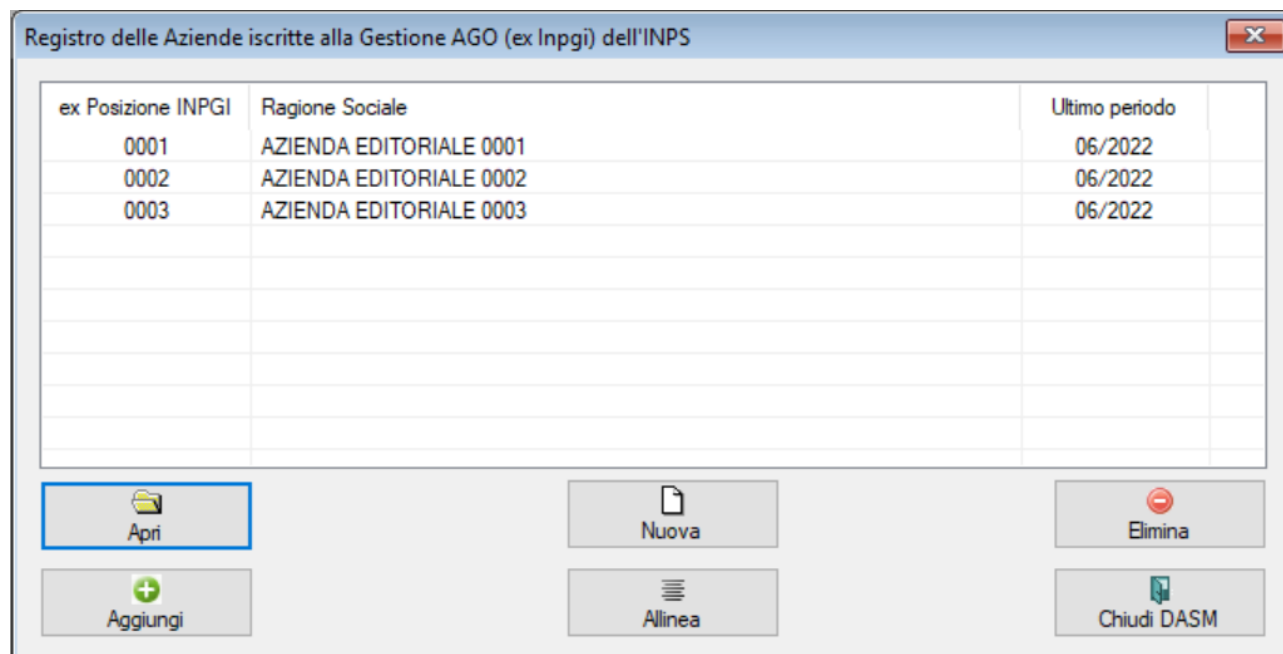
Registro delle Aziende iscritte alla Gestione AGO (ex Inpgi) dell'INPS

| ex Posizione INPGI | Ragione Sociale | Ultimo periodo |
|---|---|---|
| 0001 | AZIENDA EDITORIALE 0001 | 06/2022 |
| 0002 | AZIENDA EDITORIALE 0002 | 06/2022 |
| 0003 | AZIENDA EDITORIALE 0003 | 06/2022 |

Apri
Nuova
Elimina
Aggiungi
Allinea
Chiudi DASM